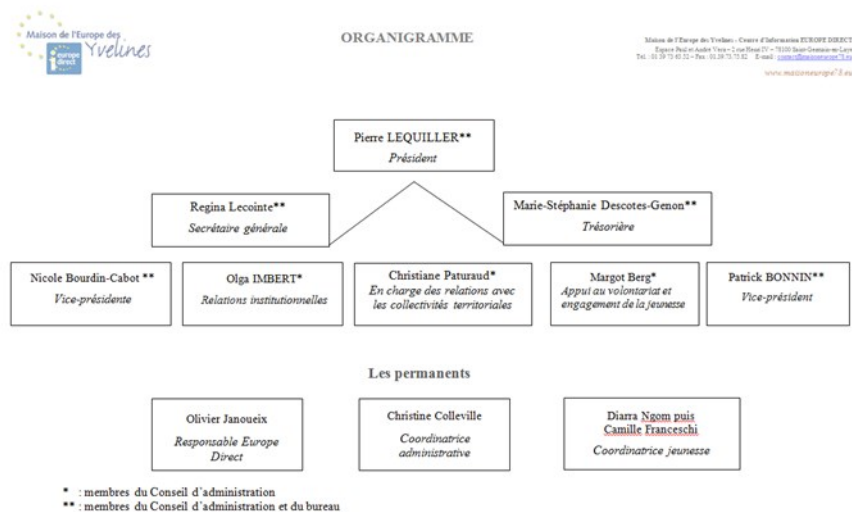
Maison de l'Europe des Yvelines
europe direct

ORGANIGRAMME

Maison de l'Europe des Yvelines - Centre d'Information EUROPE DIRECT
Espace Paul et André Vera – 2 rue Henri IV – 78100 Saint-Germain-en-Laye
Tel : 01 39 73 63 52 – Fax : 01 39 73 73 82 E-mail : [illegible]
www.maisoneurope78.eu

Pierre LEQUILLER**
Président

Regina Lecointe**
Secrétaire générale

Marie-Stéphanie Descotes-Genon**
Trésorière

Nicole Bourdin-Cabot **
Vice-présidente

Olga IMBERT*
Relations institutionnelles

Christiane Paturaud*
En charge des relations avec les collectivités territoriales

Margot Berg*
Appui au volontariat et engagement de la jeunesse

Patrick BONNIN**
Vice-président

Les permanents

Olivier Janoueix
Responsable Europe Direct

Christine Colleville
Coordinatrice administrative

Diarra Ngom puis Camille Franceschi
Coordinatrice jeunesse

* : membres du Conseil d'administration
** : membres du Conseil d'administration et du bureau